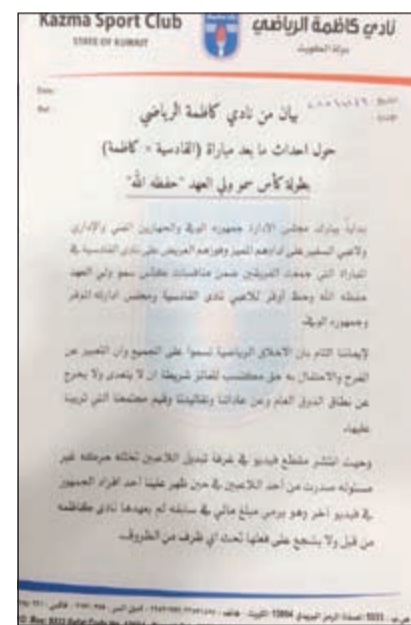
Kazma Sport Club
STATE OF KUWAIT

نادي كاظمة الرياضي
دولة الكويت

Date:
Ref:

بيان من نادي كاظمة الرياضي
حول احداث ما بعد مباراة (القادسية × كاظمة)
بطولة كأس سمو ولي العهد "حفظه الله"

بداية يبارك مجلس الادارة جمهوره الوفي والجهازين الفني والاداري ولاعبي الفريق على ادائهم المميز وفوزهم العريض على نادي القادسية في المباراة التي جمعت الفريقين ضمن منافسات بطولة كأس سمو ولي العهد حفظه الله وحظ أوفر للاعبي نادي القادسية ومجلس ادارته الموقر وجمهوره الوفي.

لإيماننا التام بان الاخلاق الرياضية تسمو على الجميع وان التعبير عن الفرح والاحتفال به حق مكتسب للفائز شريطة ان لا يتعدى ولا يخرج عن نطاق الذوق العام وعن عاداتنا وتقاليدنا وقيم مجتمعنا التي تربينا عليها.

وحيث انتشر مقطع فيديو في غرفة تبديل اللاعبين تخلله حركة غير مسئولة صدرت من أحد اللاعبين في حين ظهر علينا احد افراد الجمهور في فيديو آخر وهو يرمي مبلغ مالي في سابقة لم يعهدها نادي كاظمة من قبل ولا يشجع على فعلها تحت أي ظرف من الظروف.

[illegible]